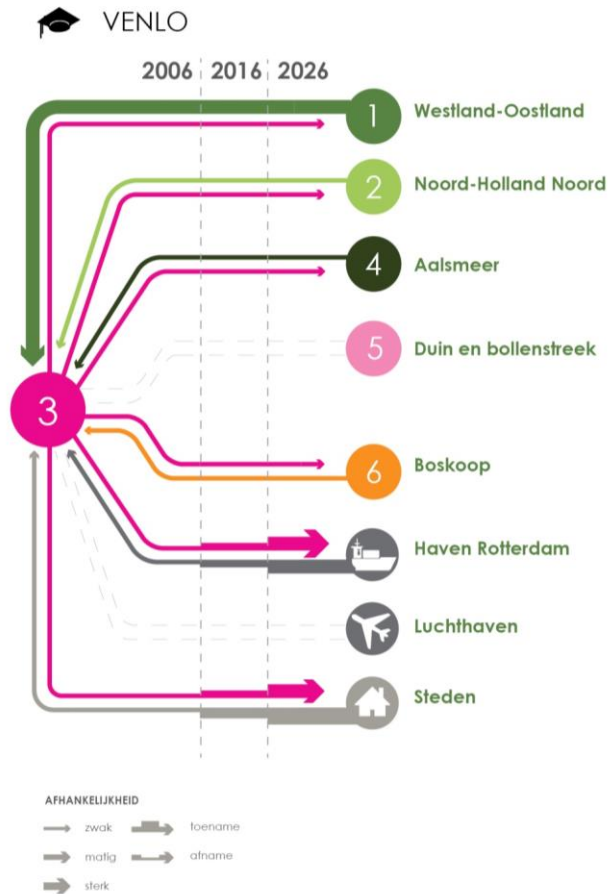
VENLO

2006 2016 2026

1 Westland-Oostland

2 Noord-Holland Noord

4 Aalsmeer

5 Duin en bollenstreek

3

6 Boskoop

Haven Rotterdam

Luchthaven

Steden

AFHANKELIJKHEID

zwak

matig

sterk

toename

afname